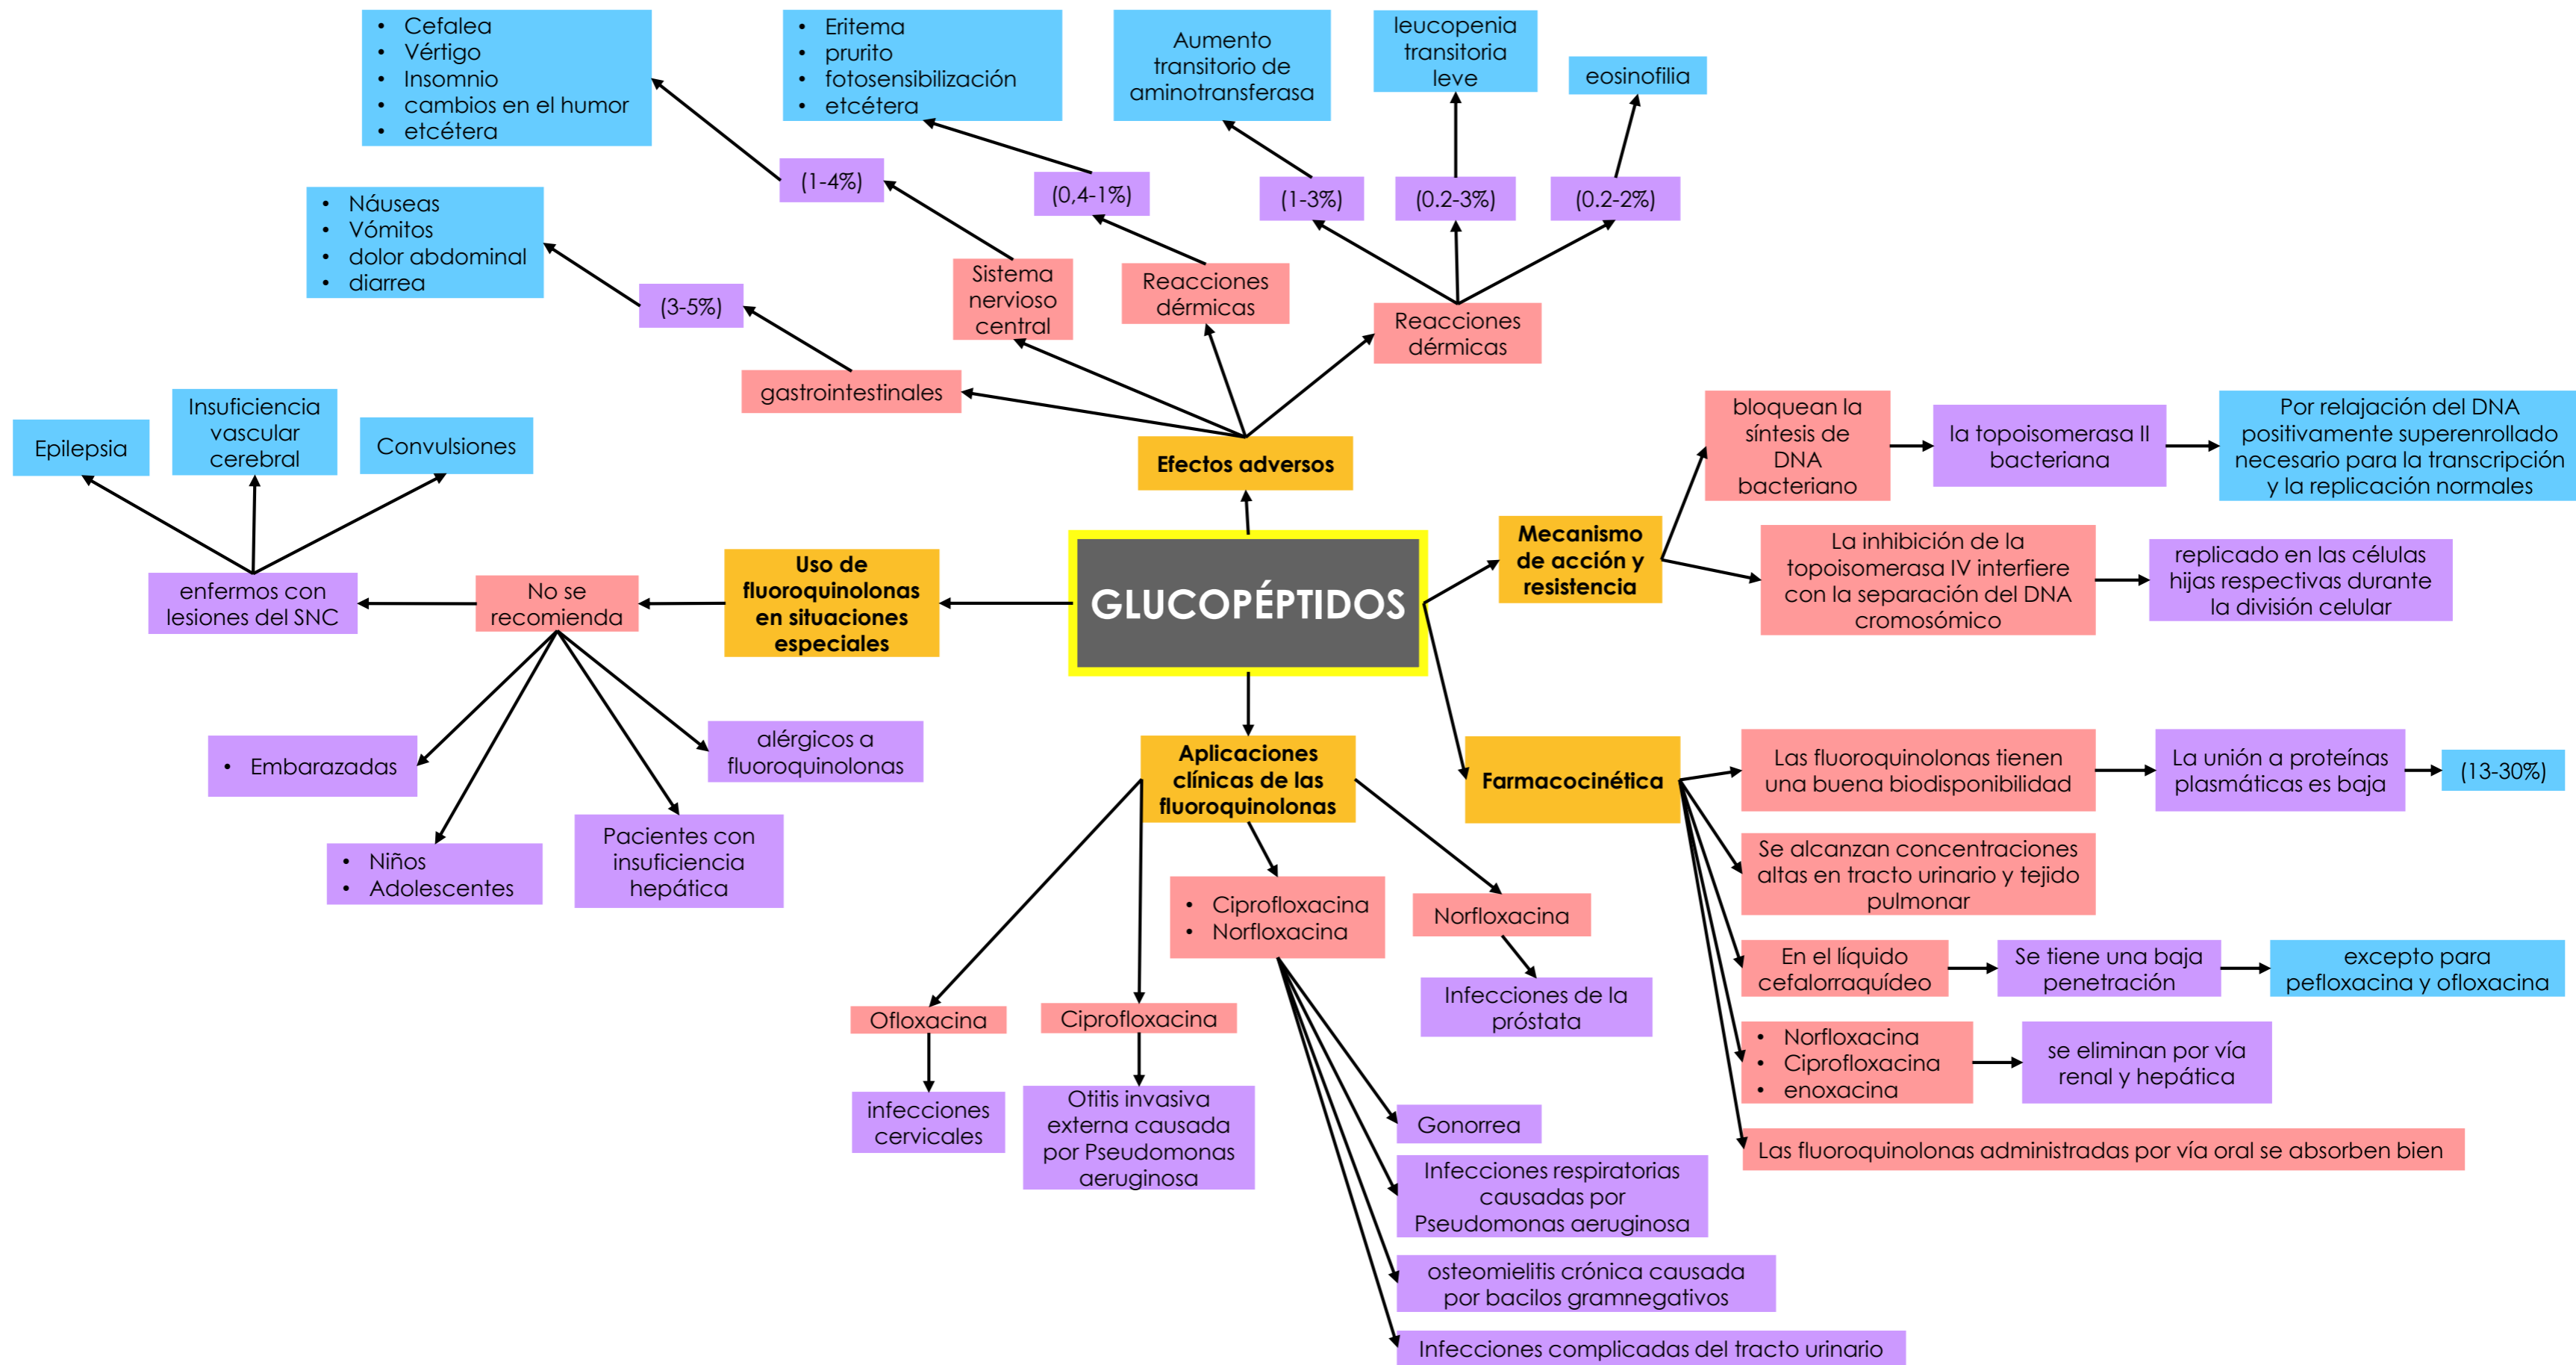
GLUCOPÉPTIDOS

Efectos adversos

gastrointestinales

(3-5%)

- Náuseas
- Vómitos
- dolor abdominal
- diarrea

Sistema nervioso central

(1-4%)

- Cefalea
- Vértigo
- Insomnio
- cambios en el humor
- etcétera

Reacciones dérmicas

(0,4-1%)

- Eritema
- prurito
- fotosensibilización
- etcétera

Reacciones dérmicas

(1-3%)

Aumento transitorio de aminotransferasa

(0.2-3%)

leucopenia transitoria leve

(0.2-2%)

eosinofilia

Mecanismo de acción y resistencia

bloquean la síntesis de DNA bacteriano

la topoisomerasa II bacteriana

Por relajación del DNA positivamente superenrollado necesario para la transcripción y la replicación normales

La inhibición de la topoisomerasa IV interfiere con la separación del DNA cromosómico

replicado en las células hijas respectivas durante la división celular

Farmacocinética

Las fluoroquinolonas tienen una buena biodisponibilidad

La unión a proteínas plasmáticas es baja

(13-30%)

Se alcanzan concentraciones altas en tracto urinario y tejido pulmonar

En el líquido cefalorraquídeo

Se tiene una baja penetración

excepto para pefloxacina y ofloxacina

- Norfloxacina
- Ciprofloxacina
- enoxacina

se eliminan por vía renal y hepática

Las fluoroquinolonas administradas por vía oral se absorben bien

Uso de fluoroquinolonas en situaciones especiales

No se recomienda

enfermos con lesiones del SNC

Epilepsia

Insuficiencia vascular cerebral

Convulsiones

- Embarazadas

- Niños
- Adolescentes

Pacientes con insuficiencia hepática

alérgicos a fluoroquinolonas

Aplicaciones clínicas de las fluoroquinolonas

Ofloxacina

infecciones cervicales

Ciprofloxacina

Otitis invasiva externa causada por Pseudomonas aeruginosa

- Ciprofloxacina
- Norfloxacina

Gonorrea

Infecciones respiratorias causadas por Pseudomonas aeruginosa

osteomielitis crónica causada por bacilos gramnegativos

Infecciones complicadas del tracto urinario

Norfloxacina

Infecciones de la próstata